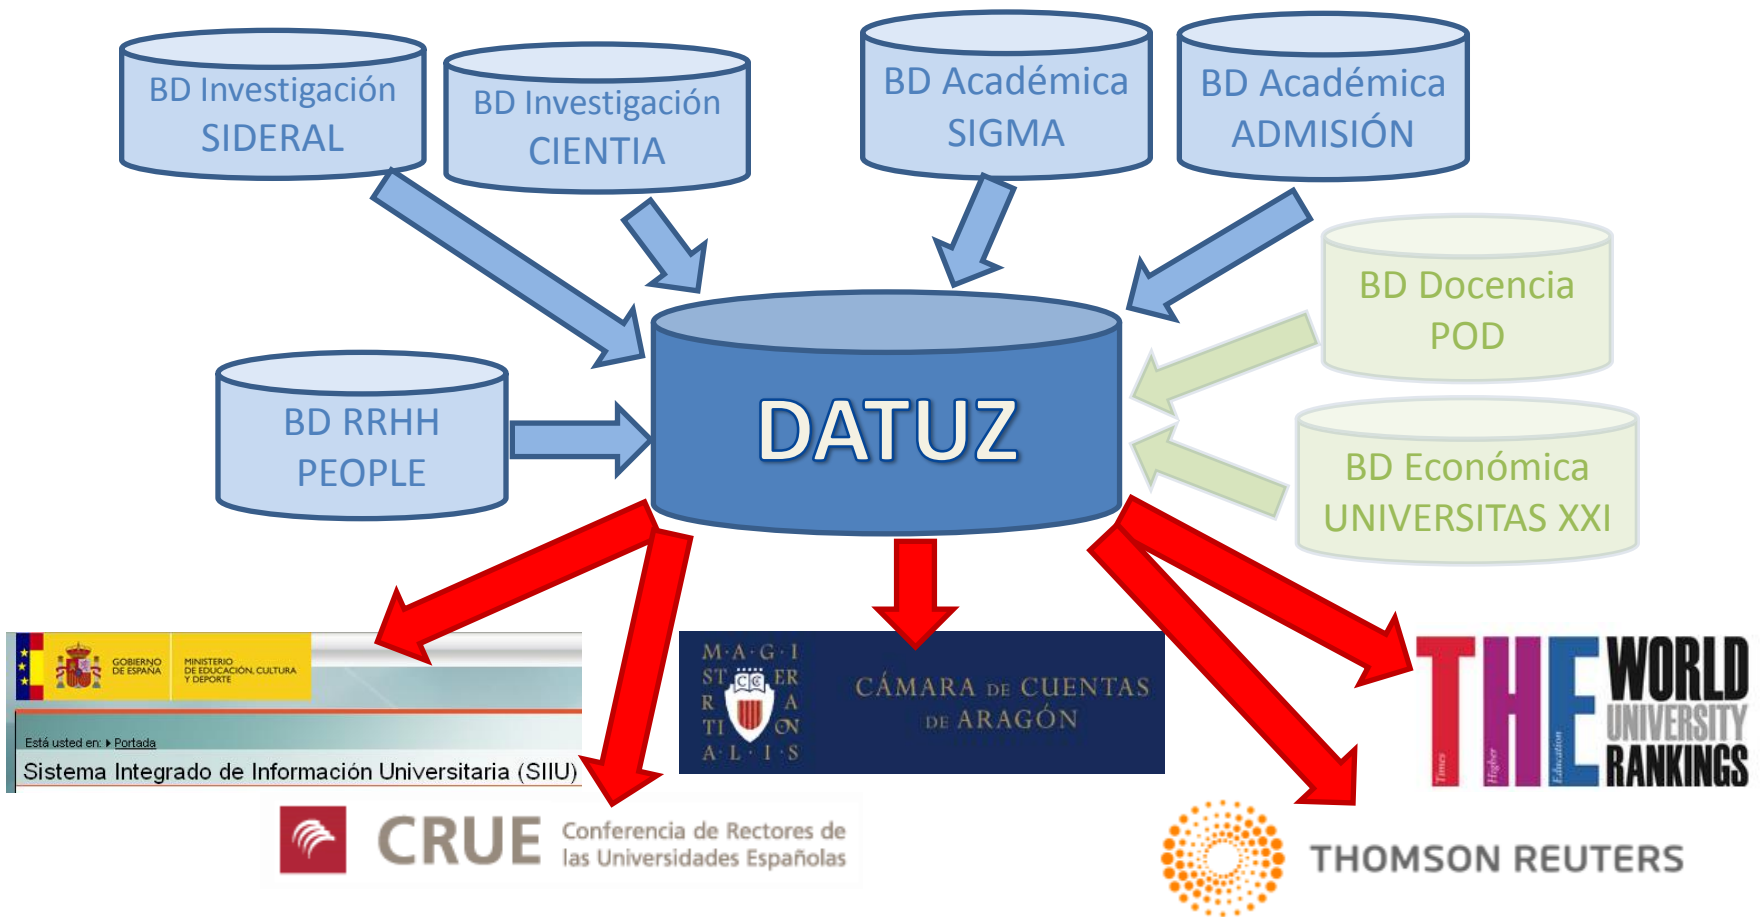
BD Investigación SIDERAL

BD Investigación CIENTIA

BD Académica SIGMA

BD Académica ADMISIÓN

BD Docencia POD

BD RRHH PEOPLE

DATUZ

BD Económica UNIVERSITAS XXI

GOBIERNO DE ESPAÑA

MINISTERIO DE EDUCACIÓN, CULTURA Y DEPORTE

Está usted en: ▸ Portada

Sistema Integrado de Información Universitaria (SIIU)

M·A·G·I ST ER R A TI ON A·L·I·S

CÁMARA DE CUENTAS DE ARAGÓN

THE WORLD UNIVERSITY RANKINGS

Times Higher Education

CRUE Conferencia de Rectores de las Universidades Españolas

THOMSON REUTERS